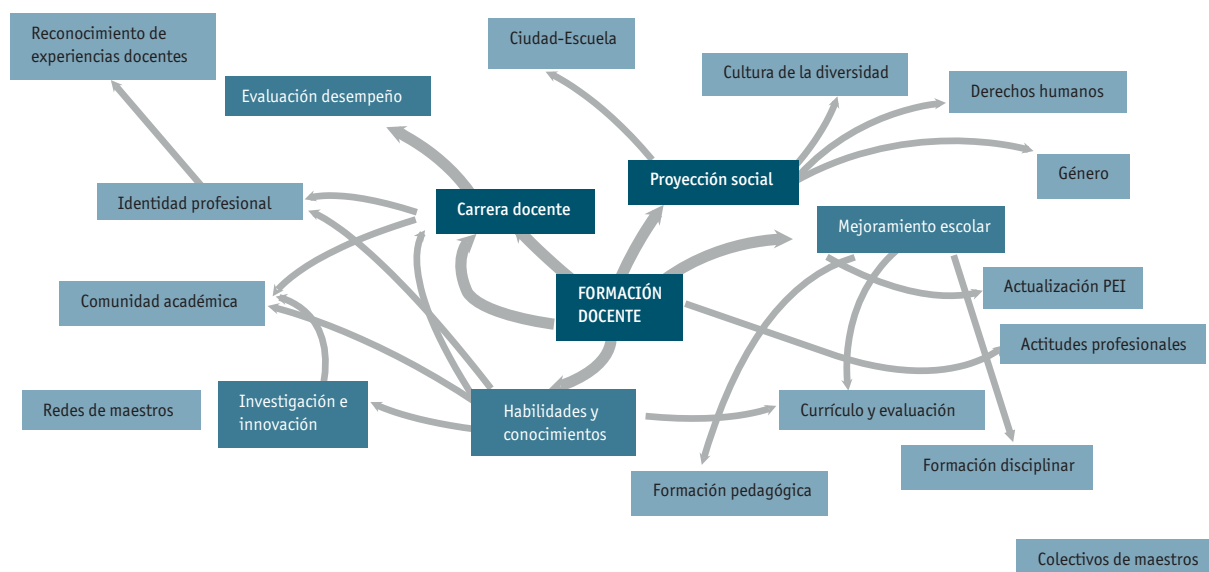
Reconocimiento de experiencias docentes

Evaluación desempeño

Ciudad-Escuela

Cultura de la diversidad

Derechos humanos

Género

Proyección social

Carrera docente

Identidad profesional

Mejoramiento escolar

Actualización PEI

FORMACIÓN DOCENTE

Comunidad académica

Actitudes profesionales

Redes de maestros

Investigación e innovación

Habilidades y conocimientos

Currículo y evaluación

Formación disciplinar

Formación pedagógica

Colectivos de maestros